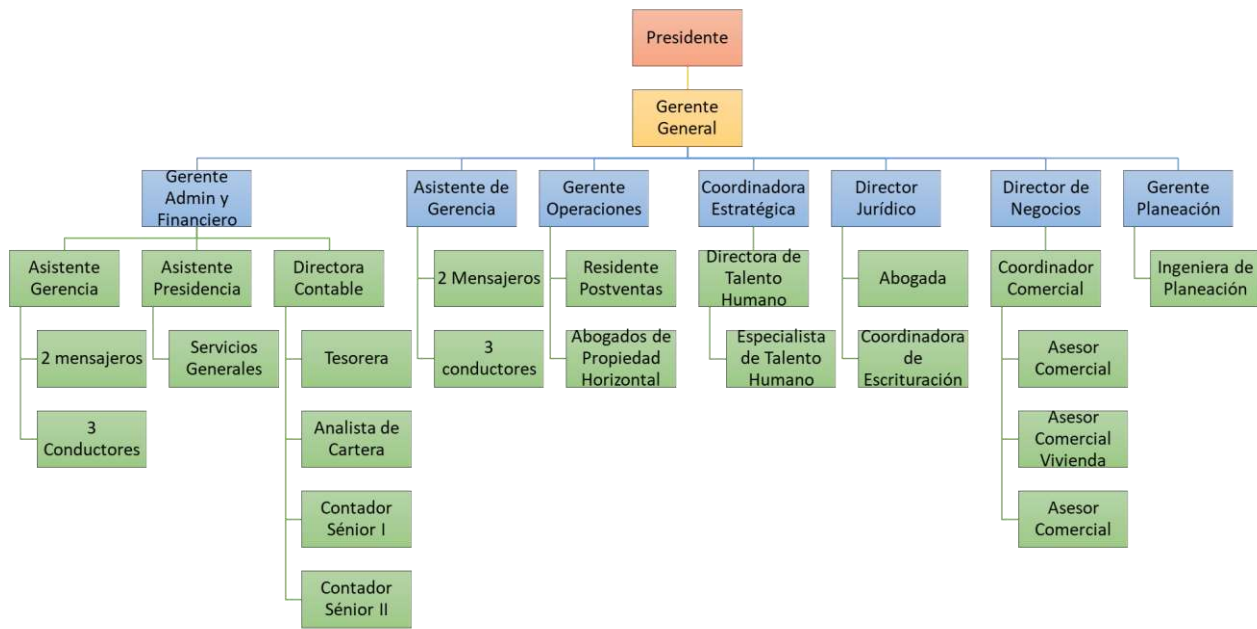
Presidente

Gerente General

Gerente Admin y Financiero

Asistente Gerencia

2 mensajeros

3 Conductores

Asistente Presidencia

Servicios Generales

Directora Contable

Tesorera

Analista de Cartera

Contador Sénior I

Contador Sénior II

Asistente de Gerencia

2 Mensajeros

3 conductores

Gerente Operaciones

Residente Postventas

Abogados de Propiedad Horizontal

Coordinadora Estratégica

Directora de Talento Humano

Especialista de Talento Humano

Director Jurídico

Abogada

Coordinadora de Escrituración

Director de Negocios

Coordinador Comercial

Asesor Comercial

Asesor Comercial Vivienda

Asesor Comercial

Gerente Planeación

Ingeniera de Planeación